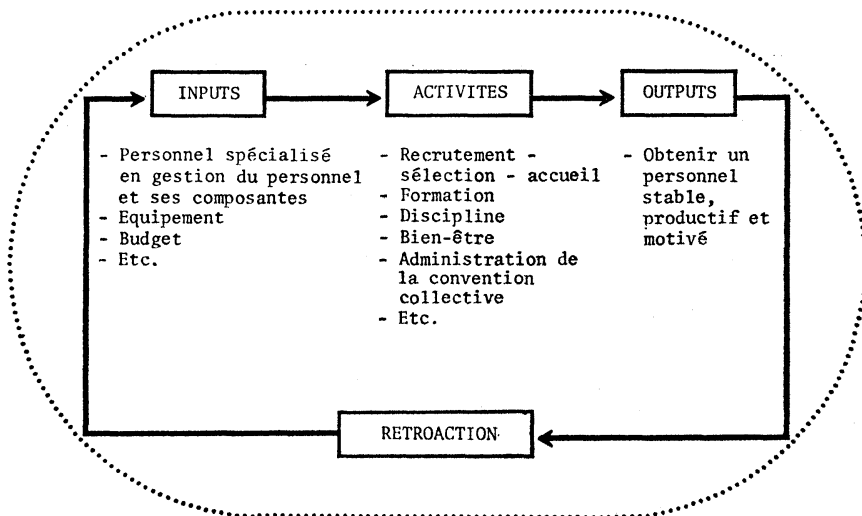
INPUTS

ACTIVITES

OUTPUTS

- Personnel spécialisé en gestion du personnel et ses composantes
- Equipement
- Budget
- Etc.

- Recrutement - sélection - accueil
- Formation
- Discipline
- Bien-être
- Administration de la convention collective
- Etc.

- Obtenir un personnel stable, productif et motivé

RETROACTION